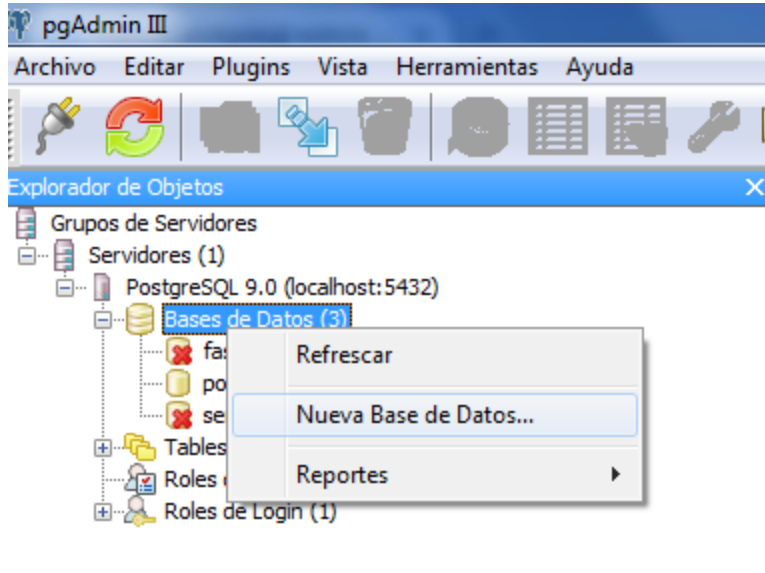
pgAdmin III

Archivo Editar Plugins Vista Herramientas Ayuda

Explorador de Objetos

Grupos de Servidores
Servidores (1)
PostgreSQL 9.0 (localhost:5432)
Bases de Datos (3)
fas
po
se
Tables
Roles
Roles de Login (1)

Refrescar
Nueva Base de Datos...
Reportes